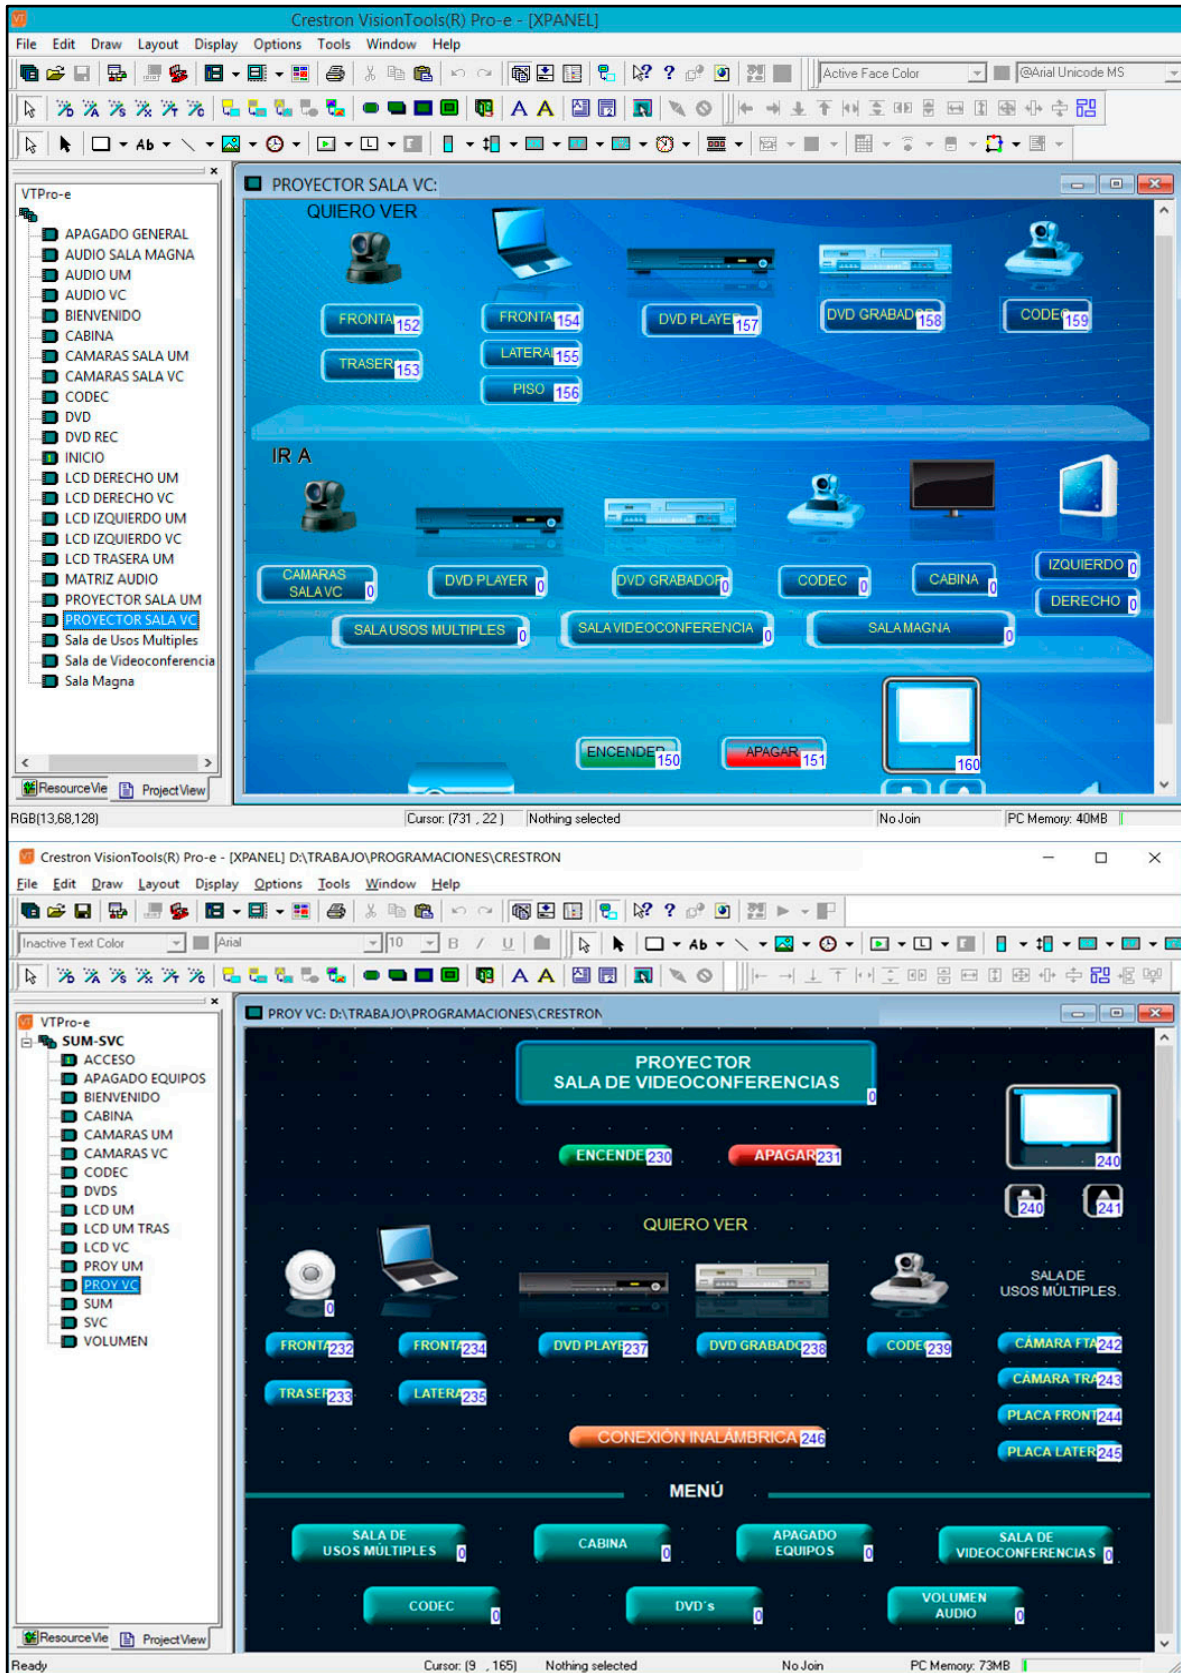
Crestron VisionTools(R) Pro-e - [XPANEL]

File Edit Draw Layout Display Options Tools Window Help

Active Face Color
@Arial Unicode MS

VTPro-e
APAGADO GENERAL
AUDIO SALA MAGNA
AUDIO UM
AUDIO VC
BIENVENIDO
CABINA
CAMARAS SALA UM
CAMARAS SALA VC
CODEC
DVD
DVD REC
INICIO
LCD DERECHO UM
LCD DERECHO VC
LCD IZQUIERDO UM
LCD IZQUIERDO VC
LCD TRASERA UM
MATRIZ AUDIO
PROYECTOR SALA UM
PROYECTOR SALA VC
Sala de Usos Multiples
Sala de Videoconferencia
Sala Magna

ResourceVie ProjectView

PROYECTOR SALA VC:

QUIERO VER
FRONTA 152
TRASER 153
FRONTA 154
LATERA 155
PISO 156
DVD PLAYE 157
DVD GRABAD 158
CODE 159

IR A
CAMARAS SALA VC 0
DVD PLAYER 0
DVD GRABADOR 0
CODEC 0
CABINA 0
IZQUIERDO 0
DERECHO 0
SALA USOS MULTIPLES 0
SALA VIDEOCONFERENCIA 0
SALA MAGNA 0
ENCENDER 150
APAGAR 151
160

RGB(13,68,128) Cursor: (731 , 22 ) Nothing selected No Join PC Memory: 40MB

Crestron VisionTools(R) Pro-e - [XPANEL] D:\TRABAJO\PROGRAMACIONES\CRESTRON

File Edit Draw Layout Display Options Tools Window Help

Inactive Text Color
Arial
10
B I U

VTPro-e
SUM-SVC
ACCESO
APAGADO EQUIPOS
BIENVENIDO
CABINA
CAMARAS UM
CAMARAS VC
CODEC
DVDS
LCD UM
LCD UM TRAS
LCD VC
PROY UM
PROY VC
SUM
SVC
VOLUMEN

PROY VC: D:\TRABAJO\PROGRAMACIONES\CRESTRON

PROYECTOR SALA DE VIDEOCONFERENCIAS 0
ENCENDE 230
APAGAR 231
240
240
241
QUIERO VER
0
SALA DE USOS MÚLTIPLES
FRONTA 232
FRONTA 234
DVD PLAYE 237
DVD GRABADO 238
CODE 239
CÁMARA FTA 242
TRASER 233
LATERA 235
CÁMARA TRA 243
PLACA FRONT 244
CONEXIÓN INALÁMBRICA 246
PLACA LATER 245
MENÚ
SALA DE USOS MÚLTIPLES 0
CABINA 0
APAGADO EQUIPOS 0
SALA DE VIDEOCONFERENCIAS 0
CODEC 0
DVD´s 0
VOLUMEN AUDIO 0

ResourceVie ProjectView

Ready Cursor: (9 , 165) Nothing selected No Join PC Memory: 73MB